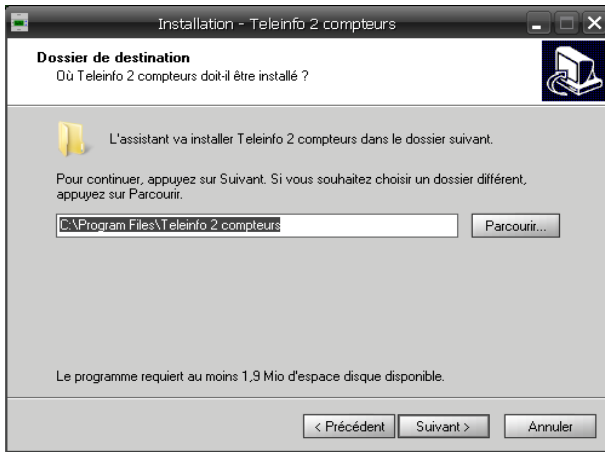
Installation - Teleinfo 2 compteurs

Dossier de destination
Où Teleinfo 2 compteurs doit-il être installé ?

L'assistant va installer Teleinfo 2 compteurs dans le dossier suivant.

Pour continuer, appuyez sur Suivant. Si vous souhaitez choisir un dossier différent, appuyez sur Parcourir.

C:\Program Files\Teleinfo 2 compteurs

Parcourir...

Le programme requiert au moins 1,9 Mio d'espace disque disponible.

< Précédent

Suivant >

Annuler